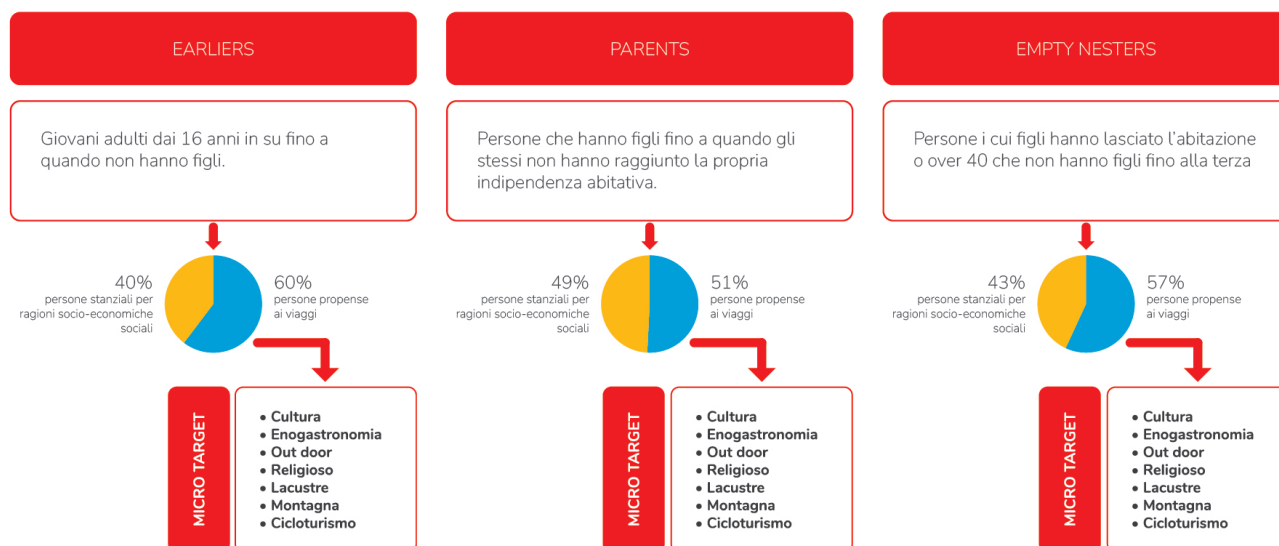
EARLIERS

Giovani adulti dai 16 anni in su fino a quando non hanno figli.

40%
persone stanziali per ragioni socio-economiche sociali

60%
persone propense ai viaggi

MICRO TARGET

• Cultura
• Enogastronomia
• Out door
• Religioso
• Lacustre
• Montagna
• Cicloturismo

PARENTS

Persone che hanno figli fino a quando gli stessi non hanno raggiunto la propria indipendenza abitativa.

49%
persone stanziali per ragioni socio-economiche sociali

51%
persone propense ai viaggi

MICRO TARGET

• Cultura
• Enogastronomia
• Out door
• Religioso
• Lacustre
• Montagna
• Cicloturismo

EMPTY NESTERS

Persone i cui figli hanno lasciato l'abitazione o over 40 che non hanno figli fino alla terza

43%
persone stanziali per ragioni socio-economiche sociali

57%
persone propense ai viaggi

MICRO TARGET

• Cultura
• Enogastronomia
• Out door
• Religioso
• Lacustre
• Montagna
• Cicloturismo